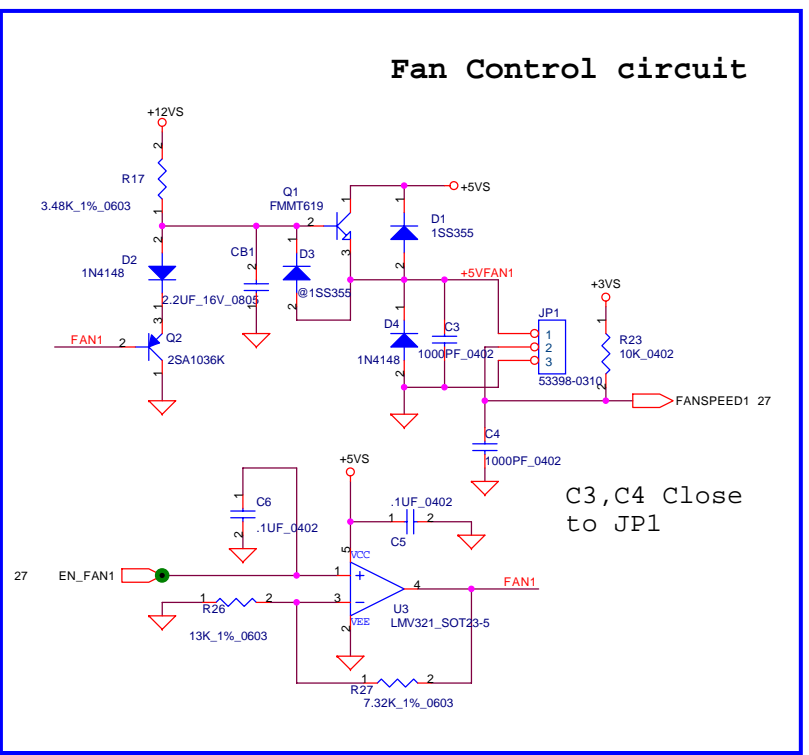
Fan Control circuit

+12VS
2
R17
3.48K_1%_0603
1
2
D2
1N4148
1
3
FAN1
2
Q2
2SA1036K
1
Q1
FMMT619
2
1
3
CB1
2
2.2UF_16V_0805
1
D3
@1SS355
+5VS
D1
1SS355
2
+5VFAN1
D4
1N4148
1
2
C3
1000PF_0402
JP1
1
2
3
53398-0310
+3VS
1
R23
10K_0402
2
FANSPEED1 27
C4
1000PF_0402
+5VS
5
VCC
.1UF_0402
1
2
C5
C6
1
2
.1UF_0402
C3,C4 Close to JP1
27
EN_FAN1
1
+
-
4
FAN1
1
R26
2
3
VEE
U3
LMV321_SOT23-5
13K_1%_0603
1
R27
2
7.32K_1%_0603